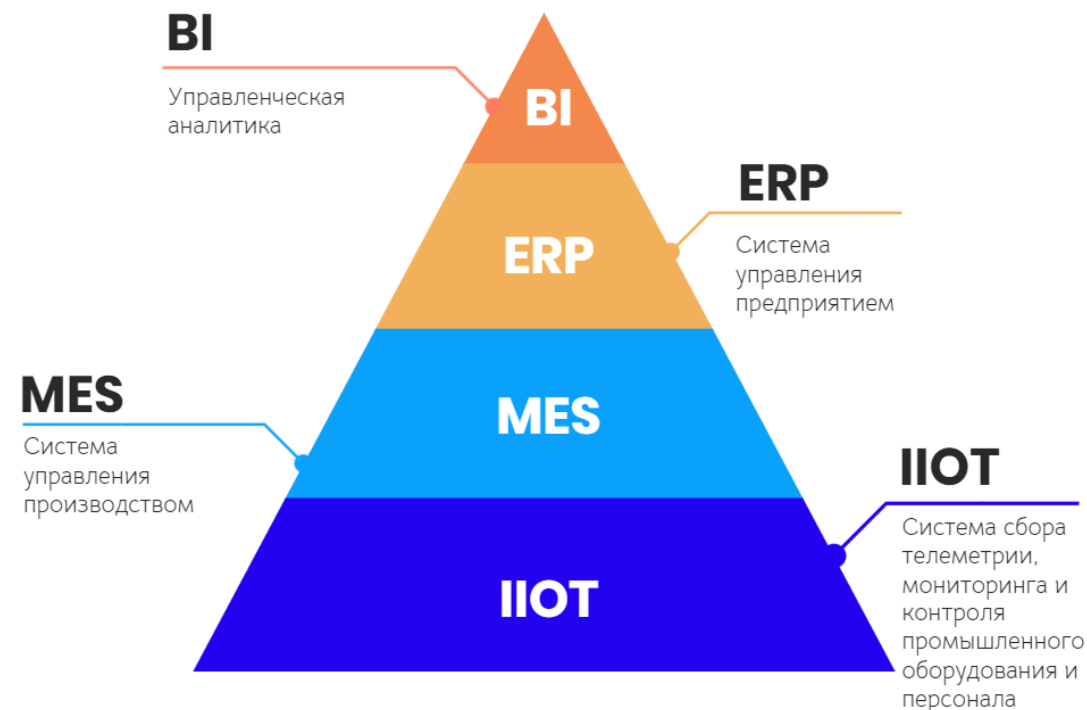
BI

Управленческая аналитика

BI

ERP

Система управления предприятием

ERP

MES

Система управления производством

MES

IIOT

Система сбора телеметрии, мониторинга и контроля промышленного оборудования и персонала

IIOT